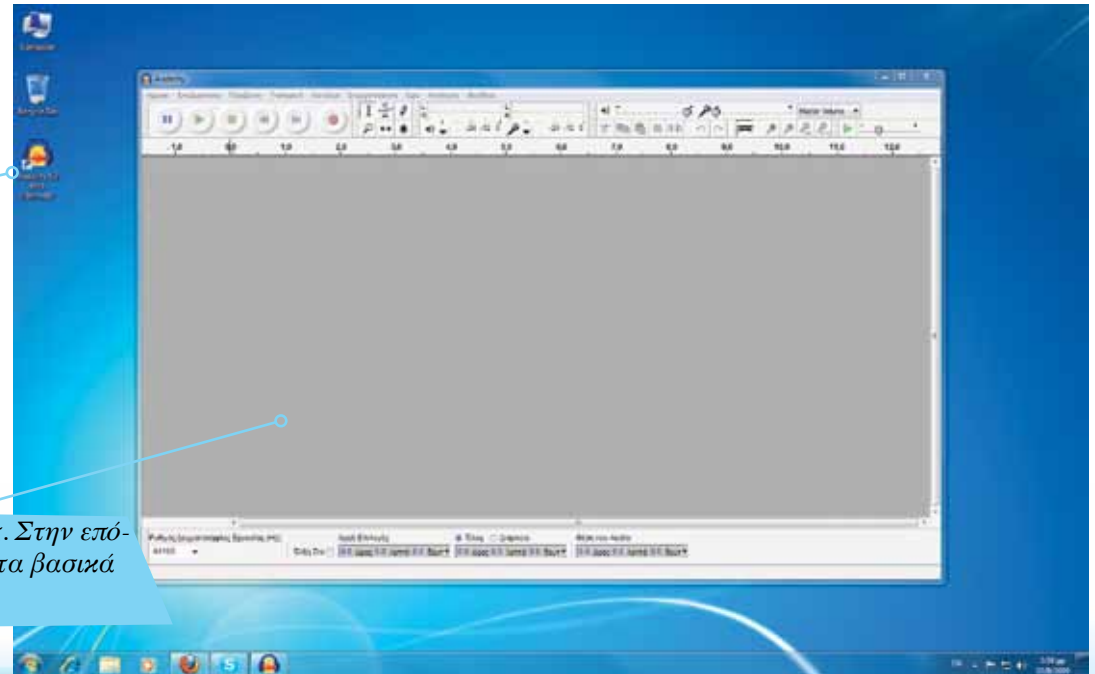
Computer

Recycle Bin

Audacity

Αρχείο Επεξεργασία Προβολή Γραμμή Εργαλεία Δημιουργία Εφέ Ανάλυση Βοήθεια

1,0 0,0 1,0 2,0 3,0 4,0 5,0 6,0 7,0 8,0 9,0 10,0 11,0 12,0

Master Volume

Ρυθμός Δειγματοληψίας Έργου (Hz):
44100

Αρχή Επιλογής
Τέλος
Διάρκεια
Θέση του Audio

. Στην επό-
τα βασικά